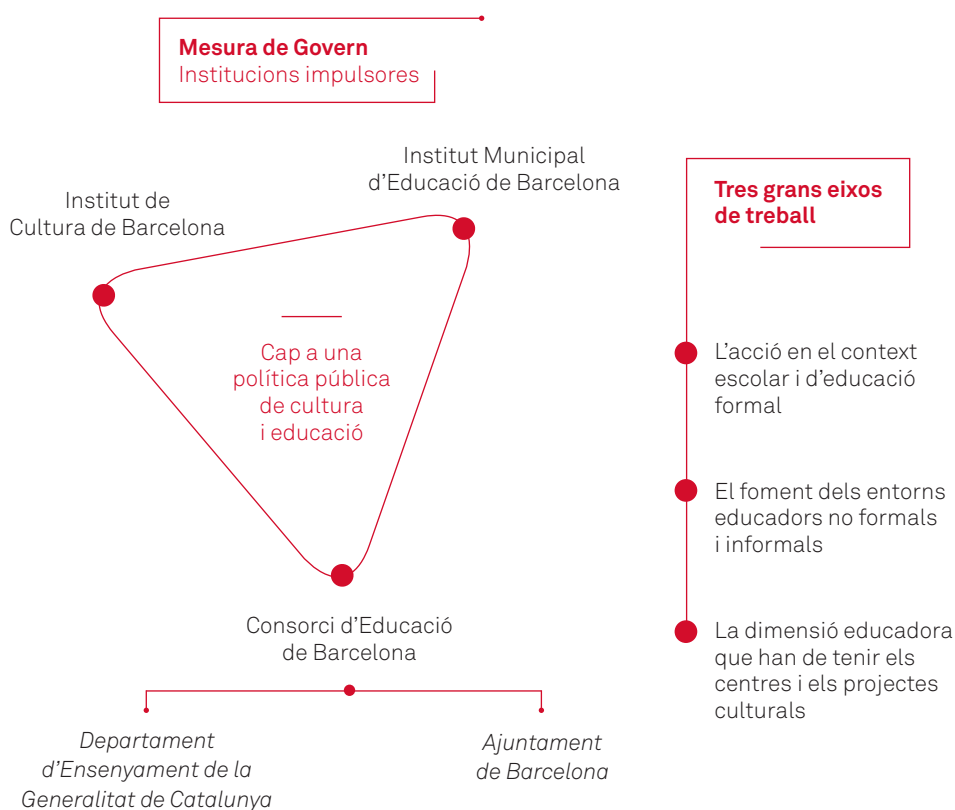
Mesura de Govern
Institucions impulsores

Institut Municipal d'Educació de Barcelona

Institut de Cultura de Barcelona

Cap a una política pública de cultura i educació

Consorci d'Educació de Barcelona

Departament d'Ensenyament de la Generalitat de Catalunya

Ajuntament de Barcelona

Tres grans eixos de treball

L'acció en el context escolar i d'educació formal

El foment dels entorns educadors no formals i informals

La dimensió educadora que han de tenir els centres i els projectes culturals